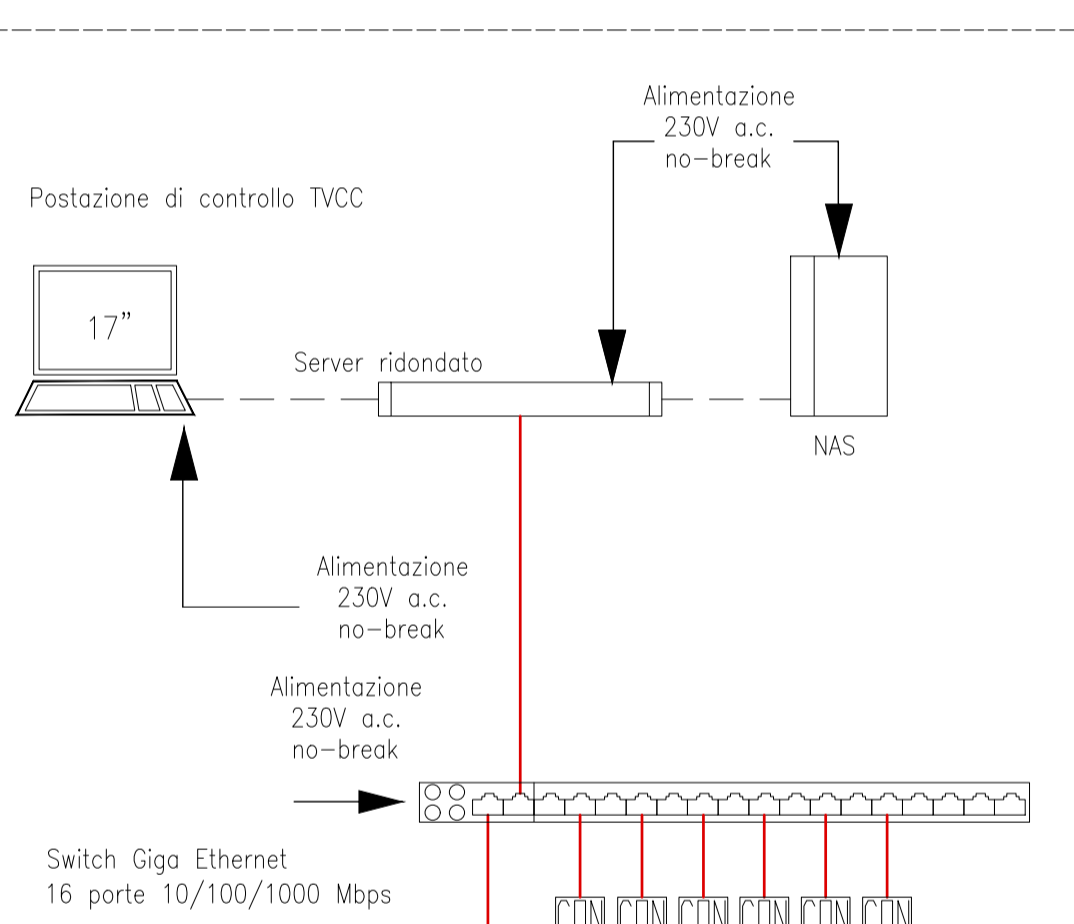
Alimentazione
230V a.c.
no-break

Postazione di controllo TVCC

17"

Server ridondato

NAS

Alimentazione
230V a.c.
no-break

Alimentazione
230V a.c.
no-break

Switch Giga Ethernet
16 porte 10/100/1000 Mbps

CON CON CON CON CON CON